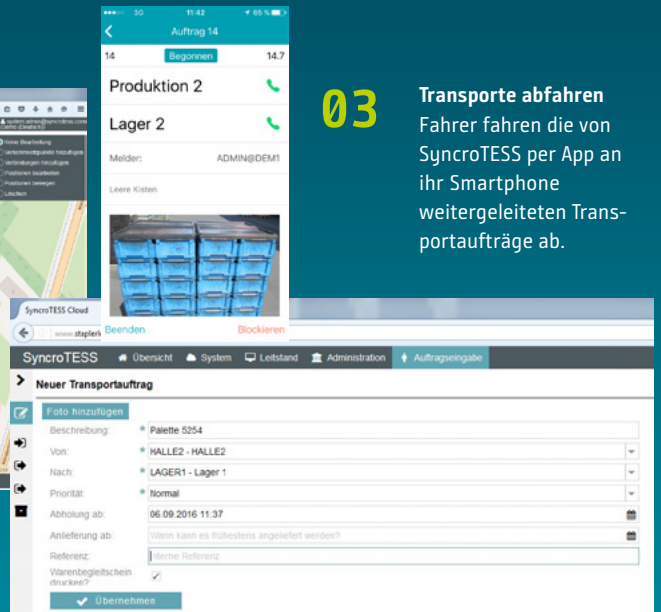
30 11:42 65 %

Auftrag 14

14 Begonnen 14.7

Produktion 2

Lager 2

Melder: ADMIN@DEM1

Leere Kisten

Beenden Blockieren

03

Transporte abfahren
Fahrer fahren die von SyncroTESS per App an ihr Smartphone weitergeleiteten Transportaufträge ab.

SyncroTESS Cloud

www.stapler

SyncroTESS Übersicht System Leitstand Administration Auftragseingabe

Neuer Transportauftrag

Foto hinzufügen

| | |
|---|---|
| Beschreibung: | * Palette 5254 |
| Von: | * HALLE2 - HALLE2 |
| Nach: | * LAGER1 - Lager 1 |
| Priorität: | * Normal |
| Abholung ab: | 06.09.2016 11:37 |
| Anlieferung ab: | Wann kann es frühestens angeliefert werden? |
| Referenz: | Interne Referenz |
| Warenbegleitschein drucken?: | ✓ |

Übernehmen